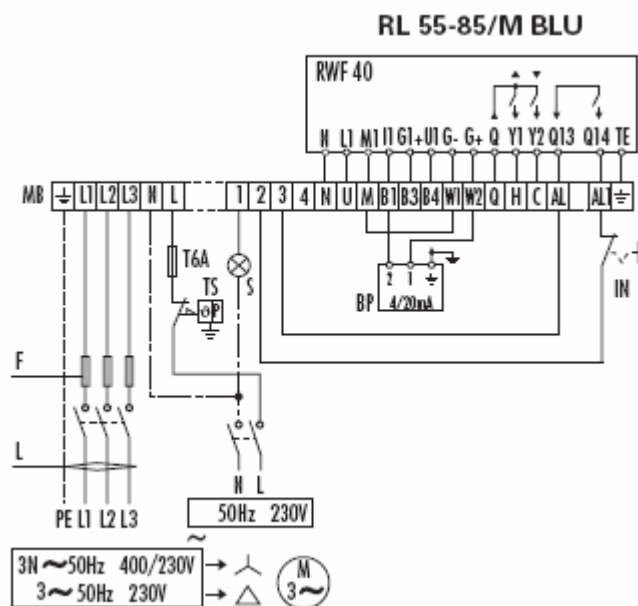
RL 55-85/M BLU

RWF 40

N L1 M1 I1 G1+ U1 G- G+ Q Y1 Y2 Q13 Q14 TE

MB ⏚ L1 L2 L3 N L 1 2 3 4 N U M B1 B3 B4 W1 W2 Q H C AL AL1 ⏚

T6A

TS

S

BP 2 1 ⏚ 4/20mA

IN

F

L

N L

PE L1 L2 L3

50Hz 230V

~

3N ~ 50Hz 400/230V

3 ~ 50Hz 230V

M

3~